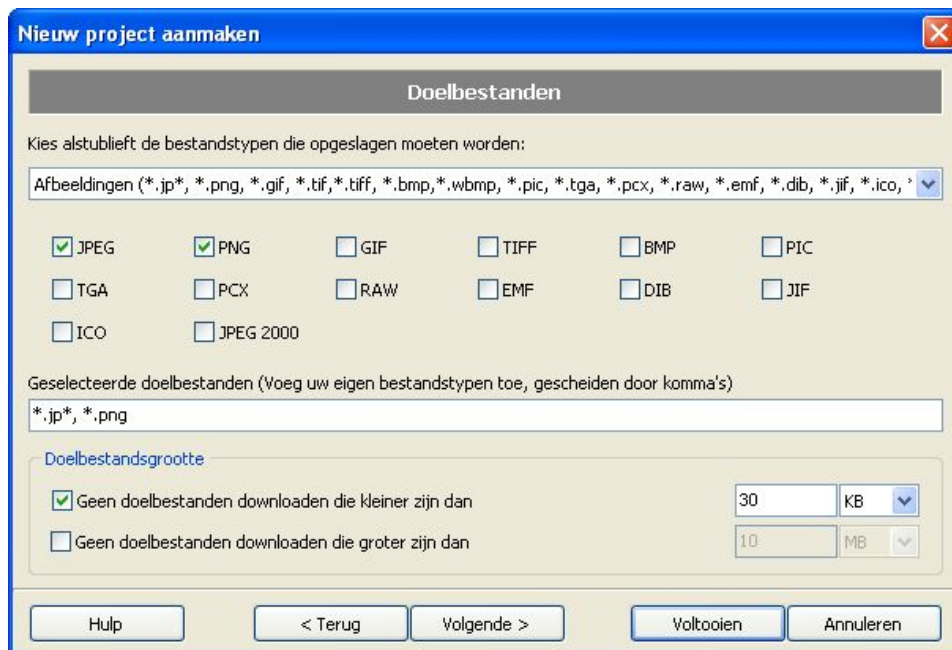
Nieuw project aanmaken

Doelbestanden

Kies alstublieft de bestandstypen die opgeslagen moeten worden:

Afbeeldingen (*.jp*, *.png, *.gif, *.tif,*.tiff, *.bmp,*.wbmp, *.pic, *.tga, *.pcx, *.raw, *.emf, *.dib, *.jif, *.ico, *

JPEG
PNG
GIF
TIFF
BMP
PIC
TGA
PCX
RAW
EMF
DIB
JIF
ICO
JPEG 2000

Geselecteerde doelbestanden (Voeg uw eigen bestandstypen toe, gescheiden door komma's)

*.jp*, *.png

Doelbestandsgrootte

Geen doelbestanden downloaden die kleiner zijn dan
30
KB

Geen doelbestanden downloaden die groter zijn dan
10
MB

Hulp
< Terug
Volgende >
Voltooien
Annuleren